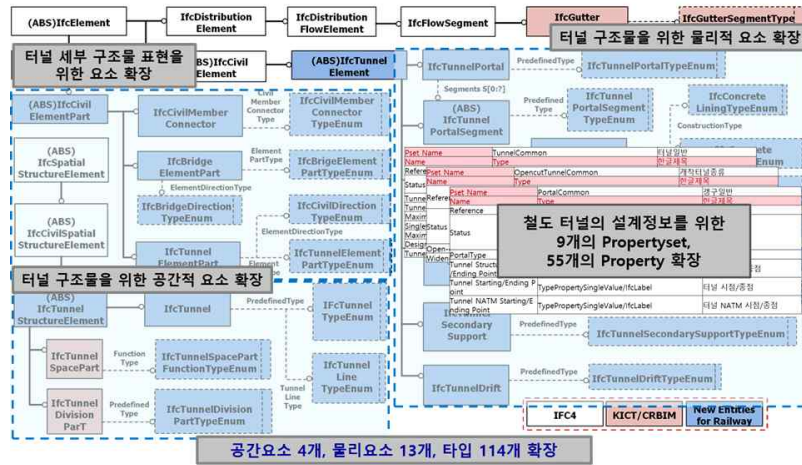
(ABS)IfcElement

IfcDistribution Element

IfcDistribution FlowElement

IfcFlowSegment

IfcGutter

IfcGutterSegmentType

터널 세부 구조물 표현을 위한 요소 확장

터널 구조물을 위한 물리적 요소 확장

(ABS)IfcCivil Element

(ABS)IfcTunnel Element

IfcTunnelPortal

PredefinedType

IfcTunnelPortalTypeEnum

Segments S[0:?]

(ABS)IfcCivil ElementPart

IfcCivilMember Connector

Civil Member Connector Type

IfcCivilMember Connector TypeEnum

(ABS) IfcTunnel PortalSegment

Predefined Type

IfcTunnel PortalSegment TypeEnum

IfcConcrete LiningTypeEnum

ConstructionType

IfcSpatial StructureElement

IfcBridge ElementPart

Element PartType

IfcBrigeElement PartTypeEnum

ElementDirectionType

IfcBridgeDirection TypeEnum

IfcCivilDirection TypeEnum

ElementDirectionType

(ABS) IfcCivilSpatial StructureElement

IfcTunnel ElementPart

IfcTunnelElement PartTypeEnum

| Pset Name | TunnelCommon | 터널일반 |
|---|---|---|
| Name | Type | 한글제목 |

| Pset Name | OpencutTunnelCommon | 개착터널종류 |
|---|---|---|
| Name | Type | 한글제목 |

| Pset Name | PortalCommon | 갱구일반 |
|---|---|---|
| Name | Type | 한글제목 |

Status

Reference

Tunnel

Maxim

Single

Maxim

Design

Tunnel

Reference

Status

Open-

Widen

PortalType

Tunnel Structu

/Ending Point

철도 터널의 설계정보를 위한 9개의 Propertyset, 55개의 Property 확장

터널 구조물을 위한 공간적 요소 확장

| Tunnel Starting/Ending Point | TypePropertySingleValue/IfcLabel | 터널 시점/종점 |
|---|---|---|
| Tunnel NATM Starting/Ending Point | TypePropertySingleValue/IfcLabel | 터널 NATM 시점/종점 |

(ABS) IfcTunnel StructureElement

IfcTunnel

PredefinedType

IfcTunnel TypeEnum

Secondary Support

PredefinedType

IfcTunnelSecondarySupportTypeEnum

IfcTunnel SpacePart

Function Type

IfcTunnelSpacePart FunctionTypeEnum

Tunnel Line Type

IfcTunnel Line TypeEnum

IfcTunnelDrift

PredefinedType

IfcTunnelDriftTypeEnum

IfcTunnel Division ParT

Predefined Type

IfcTunnelDivision PartTypeEnum

IFC4

KICT/CRBIM

New Entities for Railway

공간요소 4개, 물리요소 13개, 타입 114개 확장